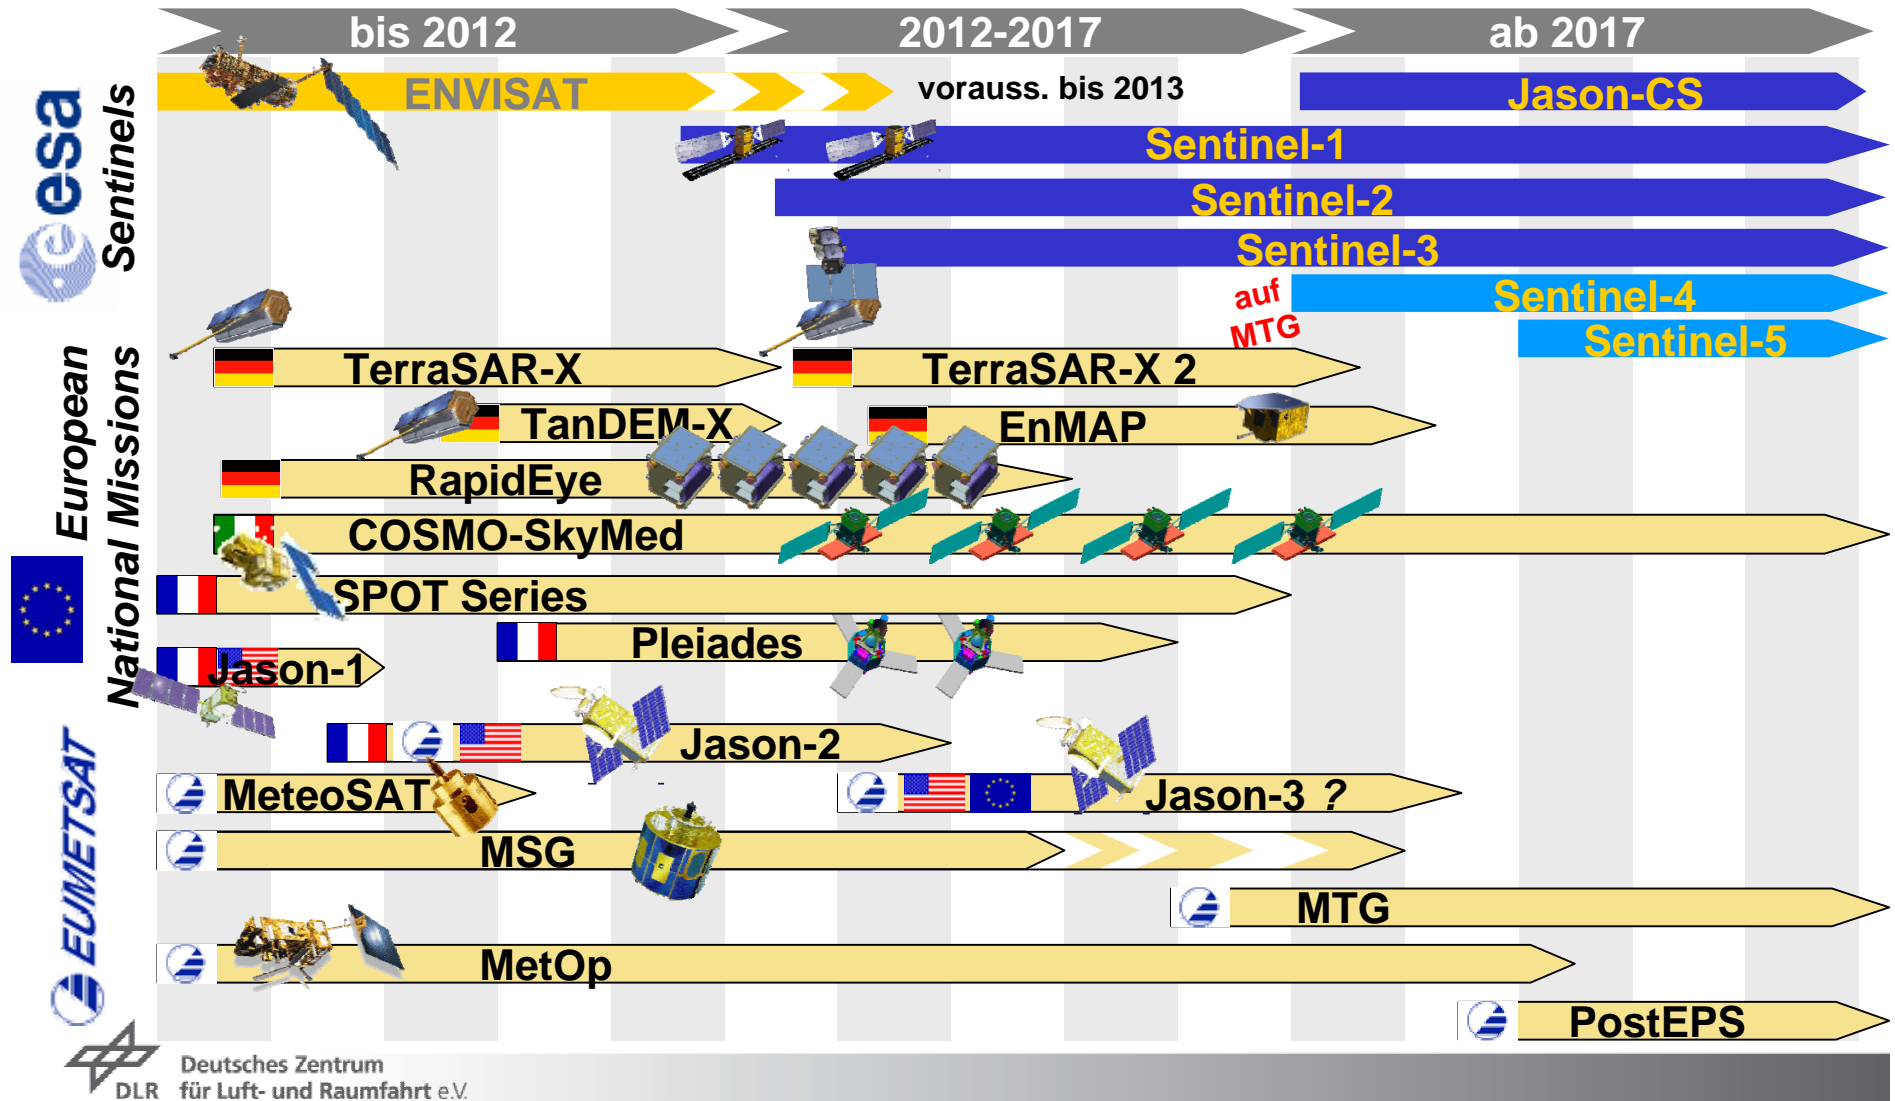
bis 2012
2012-2017
ab 2017

esa
Sentinels

ENVISAT
vorauss. bis 2013
Jason-CS
Sentinel-1
Sentinel-2
Sentinel-3
auf MTG
Sentinel-4
Sentinel-5

European National Missions

TerraSAR-X
TerraSAR-X 2
TanDEM-X
EnMAP
RapidEye
COSMO-SkyMed
SPOT Series
Pleiades
Jason-1
Jason-2

EUMETSAT

MeteoSAT
Jason-3 ?
MSG
MTG
MetOp
PostEPS

DLR
Deutsches Zentrum
für Luft- und Raumfahrt e.V.